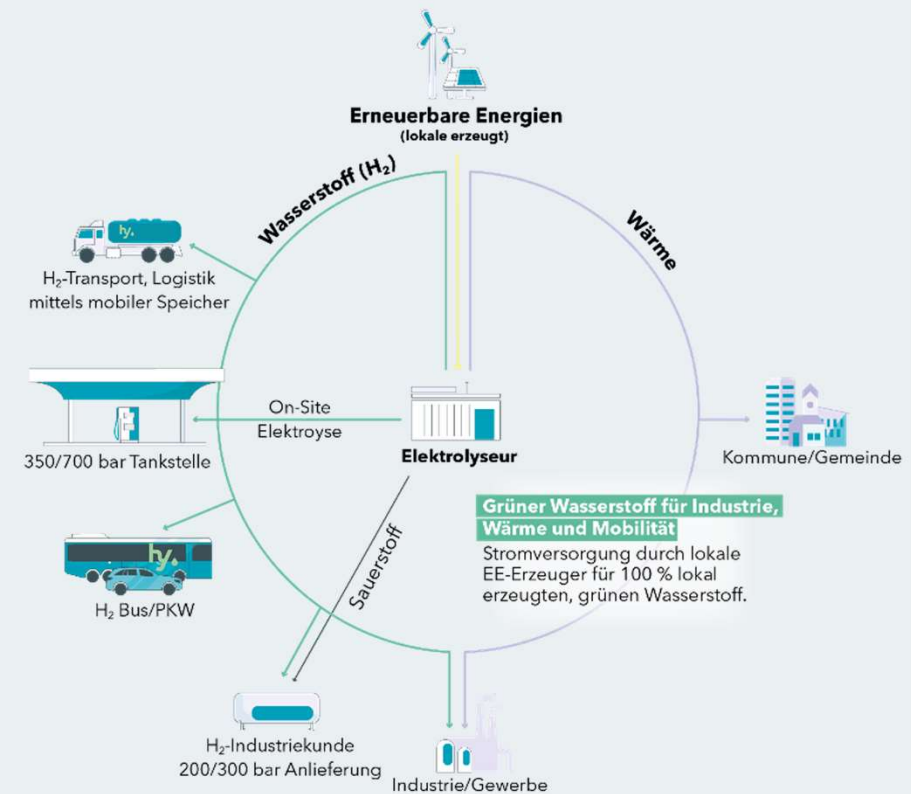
Erneuerbare Energien
(lokale erzeugt)

Wasserstoff ($H_2$)

Wärme

hy.

$H_2$-Transport, Logistik mittels mobiler Speicher

350/700 bar Tankstelle

On-Site Elektroyse

Elektrolyseur

Kommune/Gemeinde

Grüner Wasserstoff für Industrie, Wärme und Mobilität

Stromversorgung durch lokale EE-Erzeuger für 100 % lokal erzeugten, grünen Wasserstoff.

Sauerstoff

hy.

$H_2$ Bus/PKW

$H_2$-Industriekunde
200/300 bar Anlieferung

Industrie/Gewerbe